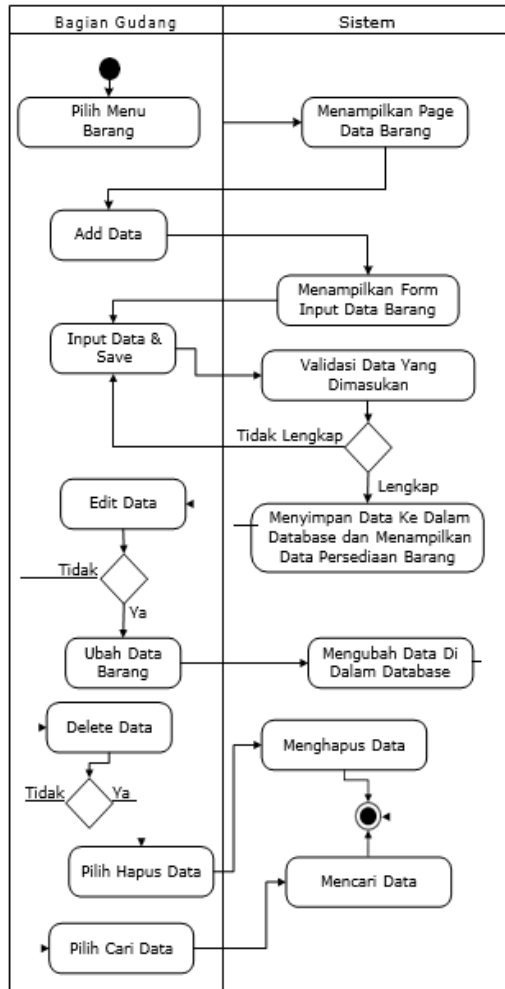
Bagian Gudang

Sistem

Pilih Menu Barang

Menampilkan Page Data Barang

Add Data

Menampilkan Form Input Data Barang

Input Data & Save

Validasi Data Yang Dimasukan

Tidak Lengkap

Lengkap

Edit Data

Menyimpan Data Ke Dalam Database dan Menampilkan Data Persediaan Barang

Tidak

Ya

Ubah Data Barang

Mengubah Data Di Dalam Database

Delete Data

Menghapus Data

Tidak

Ya

Pilih Hapus Data

Mencari Data

Pilih Cari Data